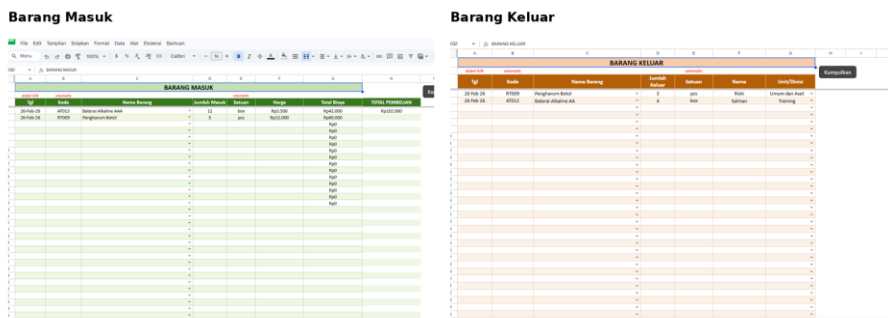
Barang Masuk

File Edit Tampilan Sisipkan Format Data Alat Ekstensi Bantuan

Menu 100% Calibri

BARANG MASUK

| Tgl | Kode | Nama Barang | Jumlah Masuk | Satuan | Harga | Total Biaya | TOTAL PEMBELIAN |
|---|---|---|---|---|---|---|---|
| 26-Feb-26 | AT013 | Baterai Alkaline AAA | 12 | box | Rp3.500 | Rp42.000 | Rp102.000 |
| 26-Feb-26 | RT009 | Penghapus Bolot | 5 | pcs | Rp12.000 | Rp60.000 | |
| | | | | | | Rp0 | |
| | | | | | | Rp0 | |
| | | | | | | Rp0 | |
| | | | | | | Rp0 | |
| | | | | | | Rp0 | |
| | | | | | | Rp0 | |
| | | | | | | Rp0 | |
| | | | | | | Rp0 | |
| | | | | | | Rp0 | |
| | | | | | | Rp0 | |
| | | | | | | Rp0 | |
| | | | | | | Rp0 | |
| | | | | | | Rp0 | |
| | | | | | | Rp0 | |

Barang Keluar

BARANG KELUAR

Kumpulkan

| Tgl | Kode | Nama Barang | Jumlah Keluar | Satuan | Nama | Unit/Divisi |
|---|---|---|---|---|---|---|
| 26 Feb 26 | RT009 | Penghapus Bolot | 3 | pcs | Rizki | Umum dan Aset |
| 26 Feb 26 | AT012 | Baterai Alkaline AA | 4 | box | Salman | Training |